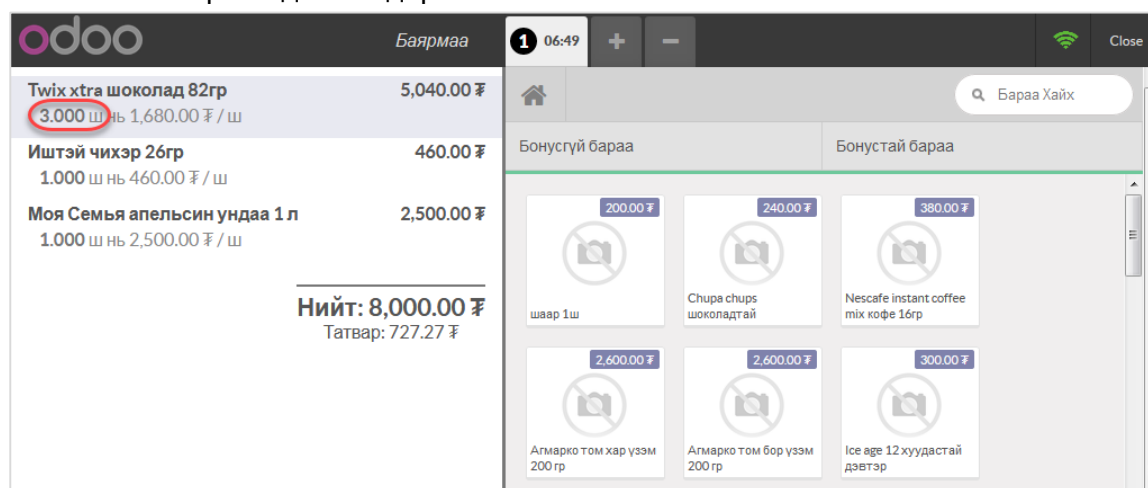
odoo

Баярмаа

1 06:49

+

−

Close

Twix xtra шоколад 82гр 5,040.00 ₮
3.000 ш нь 1,680.00 ₮ / ш

Иштэй чихэр 26гр 460.00 ₮
1.000 ш нь 460.00 ₮ / ш

Моя Семья апельсин ундаа 1 л 2,500.00 ₮
1.000 ш нь 2,500.00 ₮ / ш

Нийт: 8,000.00 ₮
Татвар: 727.27 ₮

Бараа Хайх

Бонусгүй бараа

Бонустай бараа

200.00 ₮
шаар 1ш

240.00 ₮
Chupa chups шоколадтай

380.00 ₮
Nescafe instant coffee mix кофе 16гр

2,600.00 ₮
Агмарко том хар үзэм 200 гр

2,600.00 ₮
Агмарко том бор үзэм 200 гр

300.00 ₮
Ice age 12 хуудастай дэвтэр